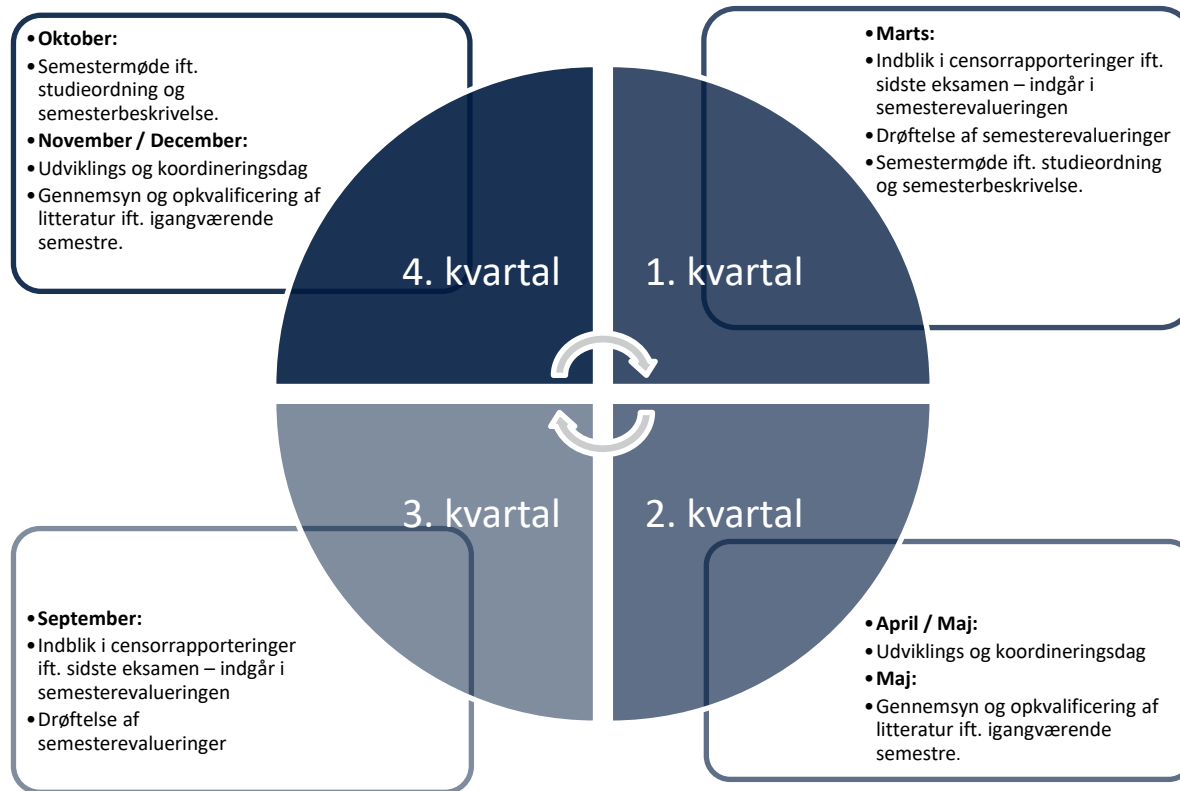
• **Oktober:**
• Semestermøde ift. studieordning og semesterbeskrivelse.
• **November / December:**
• Udviklings og koordineringsdag
• Gennemsyn og opkvalificering af litteratur ift. igangværende semestre.

• **Marts:**
• Indblik i censorrapporteringer ift. sidste eksamen – indgår i semesterevalueringen
• Drøftelse af semesterevalueringer
• Semestermøde ift. studieordning og semesterbeskrivelse.

4. kvartal

1. kvartal

3. kvartal

2. kvartal

• **September:**
• Indblik i censorrapporteringer ift. sidste eksamen – indgår i semesterevalueringen
• Drøftelse af semesterevalueringer

• **April / Maj:**
• Udviklings og koordineringsdag
• **Maj:**
• Gennemsyn og opkvalificering af litteratur ift. igangværende semestre.